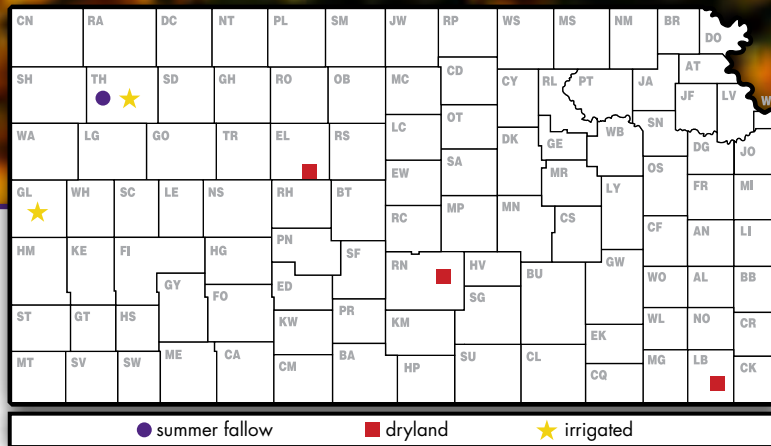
CN RA DC NT PL SM JW RP WS MS NM BR DO
SH TH SD GH RO OB MC CD CY RL PT JA AT
JF LV W
WA LG GO TR EL RS LC OT SN
DK GE WB DG JO
SA
EW MR OS
GL WH SC LE NS RH BT LY FR MI
RC MP MN CS
PN SF CF AN LI
HM KE FI HG
RN HV GW
GY BU WO AL BB
FO ED SG
ST GT HS KW PR KM WL NO CR
EK
ME CA BA SU CL
MT SV SW CM HP CQ MG LB CK

summer fallow dryland irrigated